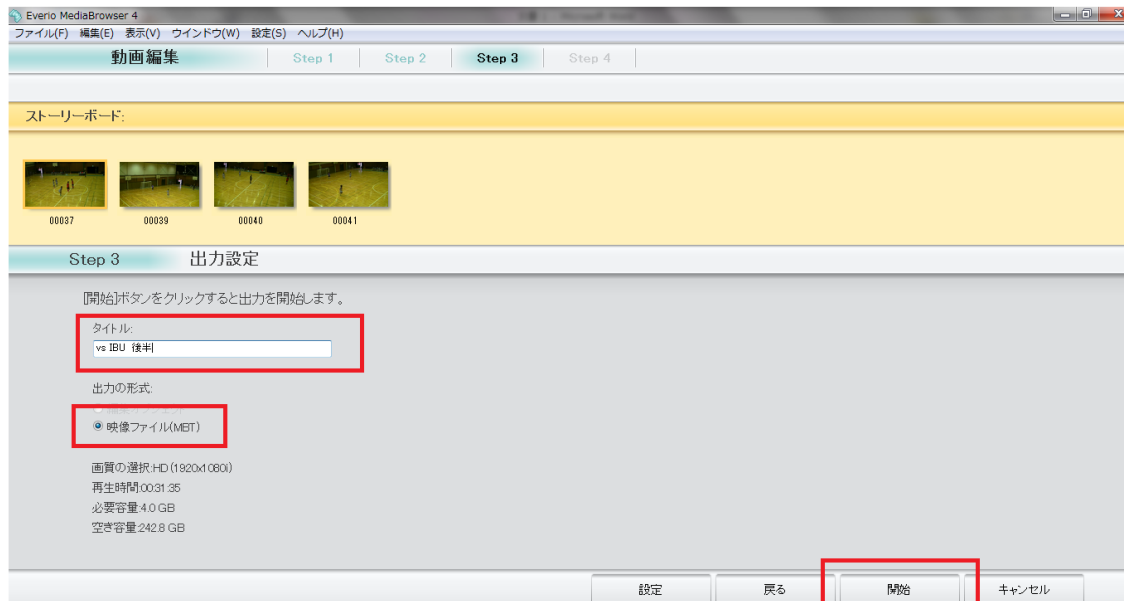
Everio MediaBrowser 4

ファイル(F) 編集(E) 表示(V) ウインドウ(W) 設定(S) ヘルプ(H)

動画編集 Step 1 Step 2 Step 3 Step 4

ストーリーボード:

00037 00039 00040 00041

Step 3 出力設定

[開始]ボタンをクリックすると出力を開始します。

タイトル:

vs IBU 後半

出力の形式:

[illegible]

映像ファイル(MBT)

画質の選択:HD(1920x1080i)
再生時間:00:31:35
必要容量:4.0 GB
空き容量:242.8 GB

設定 戻る 開始 キャンセル